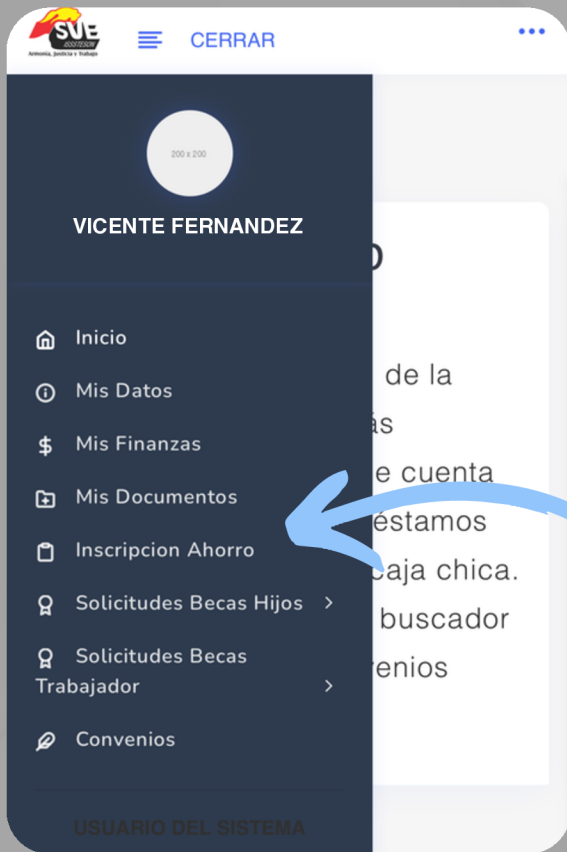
SUE
SISTESON
Armonía, Justicia y Trabajo

CERRAR

200 x 200

VICENTE FERNANDEZ

Inicio

Mis Datos

Mis Finanzas

Mis Documentos

Inscripcion Ahorro

Solicitudes Becas Hijos

Solicitudes Becas Trabajador

Convenios

USUARIO DEL SISTEMA

O

de la
ás
e cuenta
éstamos
caja chica.
buscador
venios